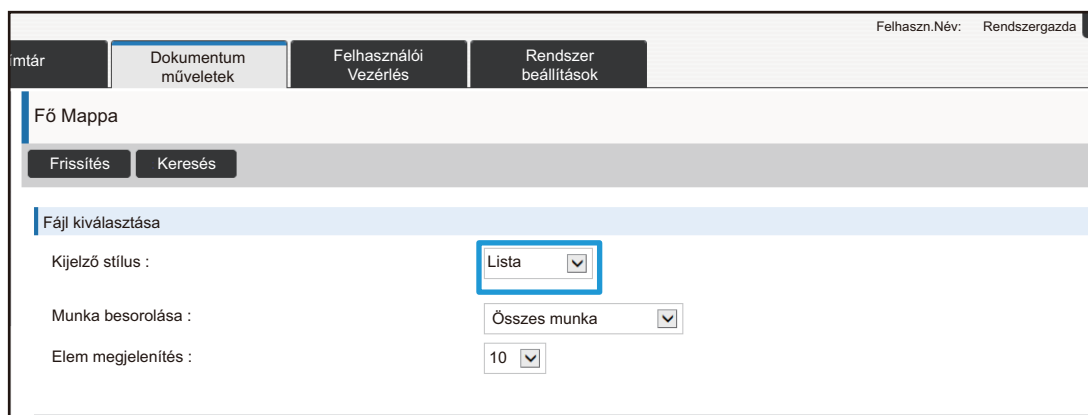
Felhaszn.Név: Rendszergazda

ímtár

Dokumentum műveletek

Felhasználói Vezérlés

Rendszer beállítások

Fő Mappa

Frissítés

Keresés

Fájl kiválasztása

Kijelző stílus :

Lista

Munka besorolása :

Összes munka

Elem megjelenítés :

10